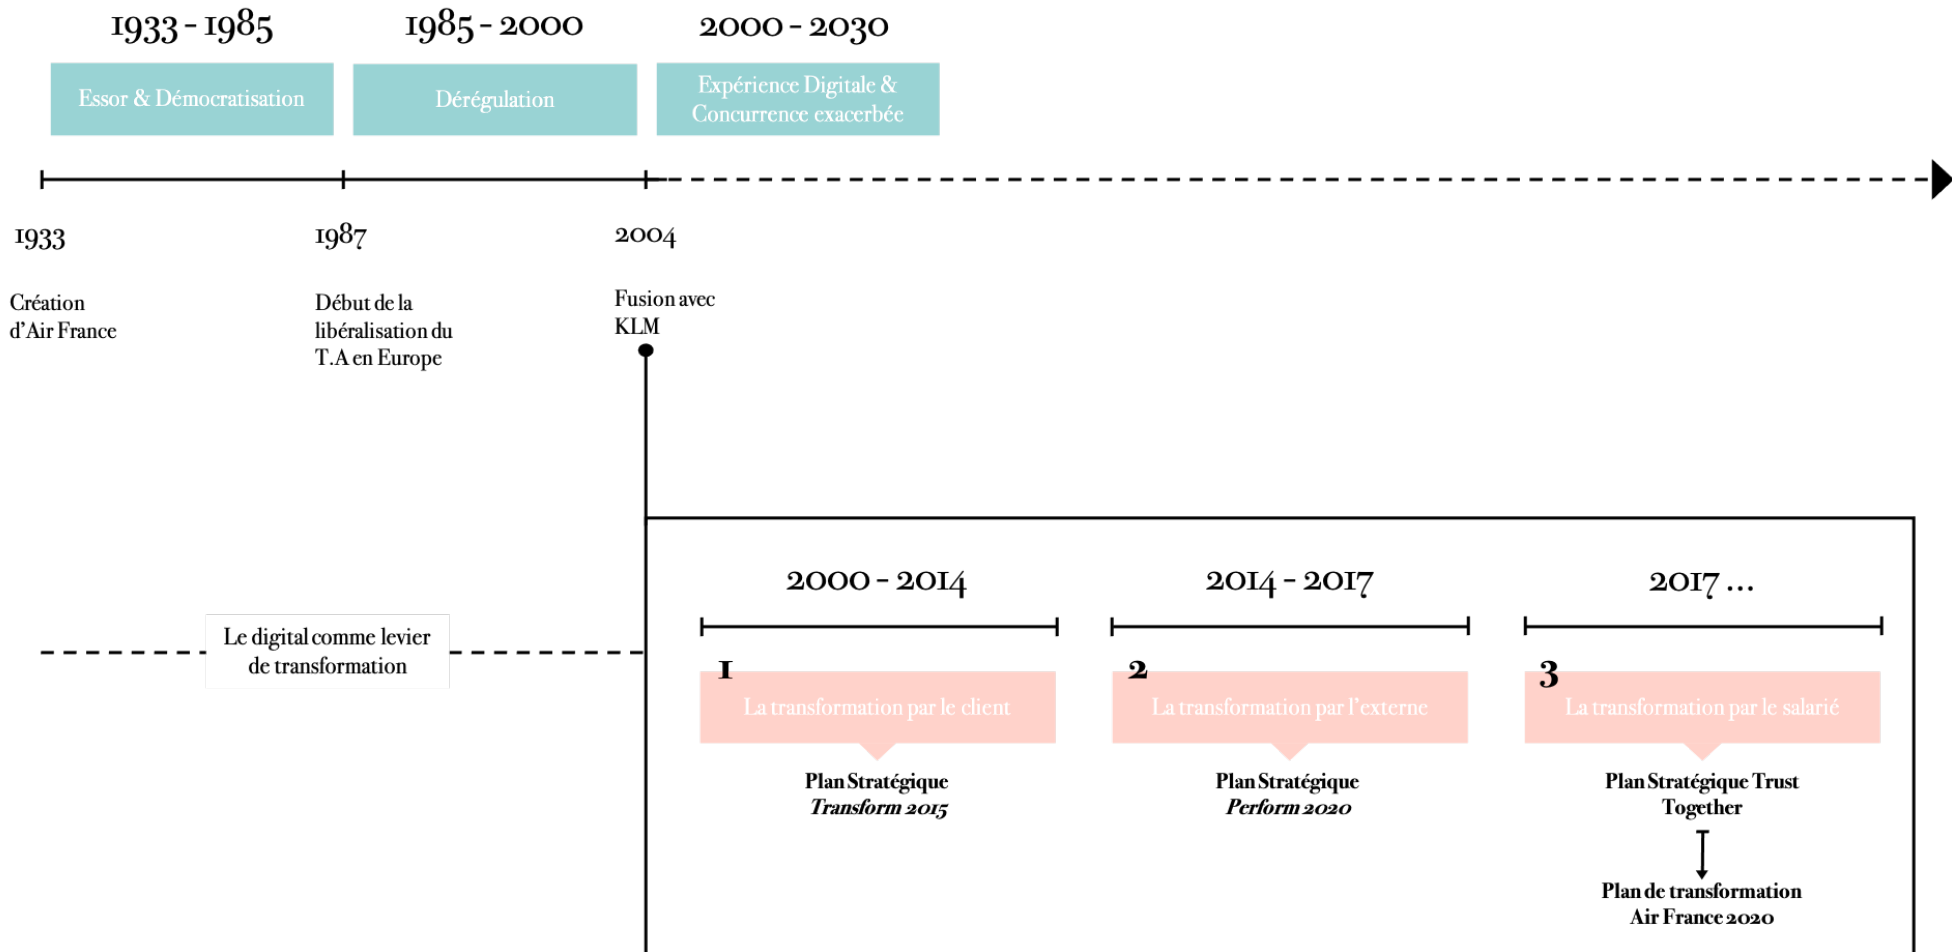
1933 - 1985

Essor & Démocratisation

1985 - 2000

Dérégulation

2000 - 2030

Expérience Digitale & Concurrence exacerbée

1933

Création d'Air France

1987

Début de la libéralisation du T.A en Europe

2004

Fusion avec KLM

Le digital comme levier de transformation

2000 - 2014

1

La transformation par le client

Plan Stratégique *Transform 2015*

2014 - 2017

2

La transformation par l'externe

Plan Stratégique *Perform 2020*

2017 ...

3

La transformation par le salarié

Plan Stratégique Trust Together

Plan de transformation Air France 2020